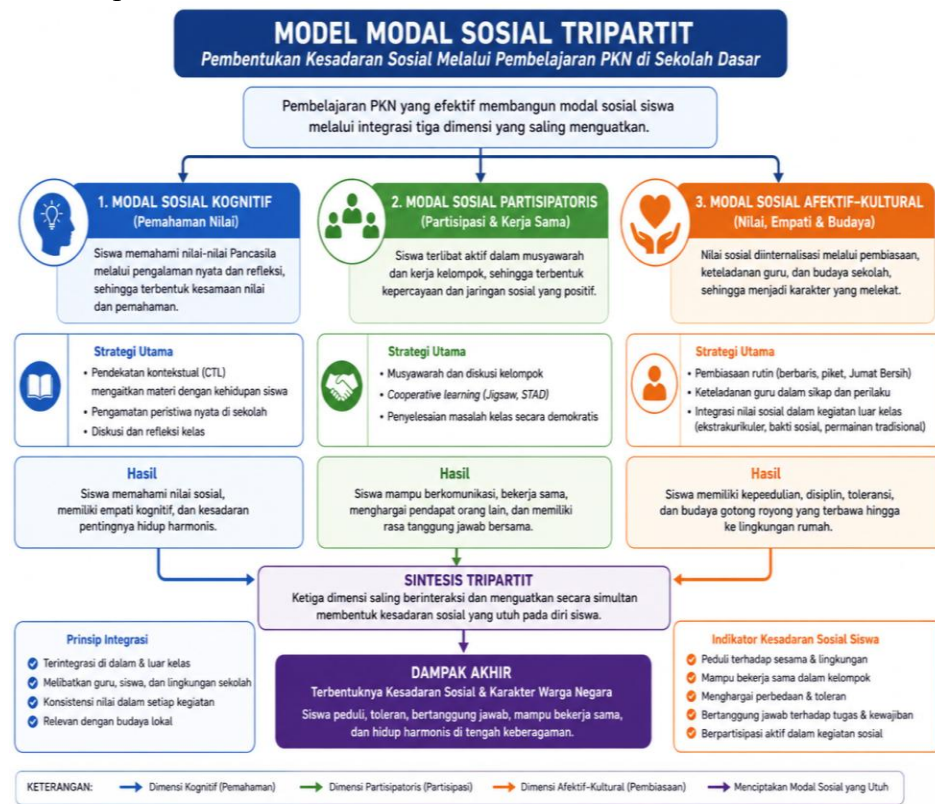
MODEL MODAL SOSIAL TRIPARTIT
Pembentukan Kesadaran Sosial Melalui Pembelajaran PKN di Sekolah Dasar

Pembelajaran PKN yang efektif membangun modal sosial siswa melalui integrasi tiga dimensi yang saling menguatkan.

1. MODAL SOSIAL KOGNITIF
(Pemahaman Nilai)

Siswa memahami nilai-nilai Pancasila melalui pengalaman nyata dan refleksi, sehingga terbentuk kesamaan nilai dan pemahaman.

Strategi Utama
• Pendekatan kontekstual (CTL) mengaitkan materi dengan kehidupan siswa
• Pengamatan peristiwa nyata di sekolah
• Diskusi dan refleksi kelas

Hasil
Siswa memahami nilai sosial, memiliki empati kognitif, dan kesadaran pentingnya hidup harmonis.

2. MODAL SOSIAL PARTISIPATORIS
(Partisipasi & Kerja Sama)

Siswa terlibat aktif dalam musyawarah dan kerja kelompok, sehingga terbentuk kepercayaan dan jaringan sosial yang positif.

Strategi Utama
• Musyawarah dan diskusi kelompok
• Cooperative learning (Jigsaw, STAD)
• Penyelesaian masalah kelas secara demokratis

Hasil
Siswa mampu berkomunikasi, bekerja sama, menghargai pendapat orang lain, dan memiliki rasa tanggung jawab bersama.

3. MODAL SOSIAL AFEKTIF–KULTURAL
(Nilai, Empati & Budaya)

Nilai sosial diinternalisasi melalui pembiasaan, keteladanan guru, dan budaya sekolah, sehingga menjadi karakter yang melekat.

Strategi Utama
• Pembiasaan rutin (berbaris, piket, Jumat Bersih)
• Keteladanan guru dalam sikap dan perilaku
• Integrasi nilai sosial dalam kegiatan luar kelas (ekstrakurikuler, bakti sosial, permainan tradisional)

Hasil
Siswa memiliki kepedulian, disiplin, toleransi, dan budaya gotong royong yang terbawa hingga ke lingkungan rumah.

SINTESIS TRIPARTIT
Ketiga dimensi saling berinteraksi dan menguatkan secara simultan membentuk kesadaran sosial yang utuh pada diri siswa.

Prinsip Integrasi
Terintegrasi di dalam & luar kelas
Melibatkan guru, siswa, dan lingkungan sekolah
Konsistensi nilai dalam setiap kegiatan
Relevan dengan budaya lokal

DAMPAK AKHIR
Terbentuknya Kesadaran Sosial & Karakter Warga Negara
Siswa peduli, toleran, bertanggung jawab, mampu bekerja sama, dan hidup harmonis di tengah keberagaman.

Indikator Kesadaran Sosial Siswa
Peduli terhadap sesama & lingkungan
Mampu bekerja sama dalam kelompok
Menghargai perbedaan & toleran
Bertanggung jawab terhadap tugas & kewajiban
Berpartisipasi aktif dalam kegiatan sosial

KETERANGAN: Dimensi Kognitif (Pemahaman) Dimensi Partisipatoris (Partisipasi) Dimensi Afektif–Kultural (Pembiasaan) Menciptakan Modal Sosial yang Utuh